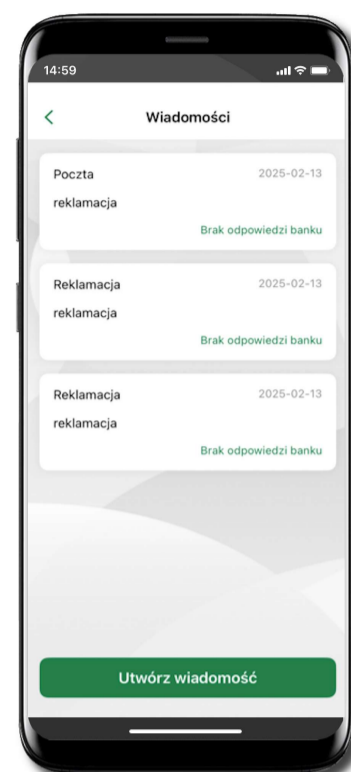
14:59

<

Wiadomości

Poczta
2025-02-13
reklamacja
Brak odpowiedzi banku

Reklamacja
2025-02-13
reklamacja
Brak odpowiedzi banku

Reklamacja
2025-02-13
reklamacja
Brak odpowiedzi banku

Utwórz wiadomość